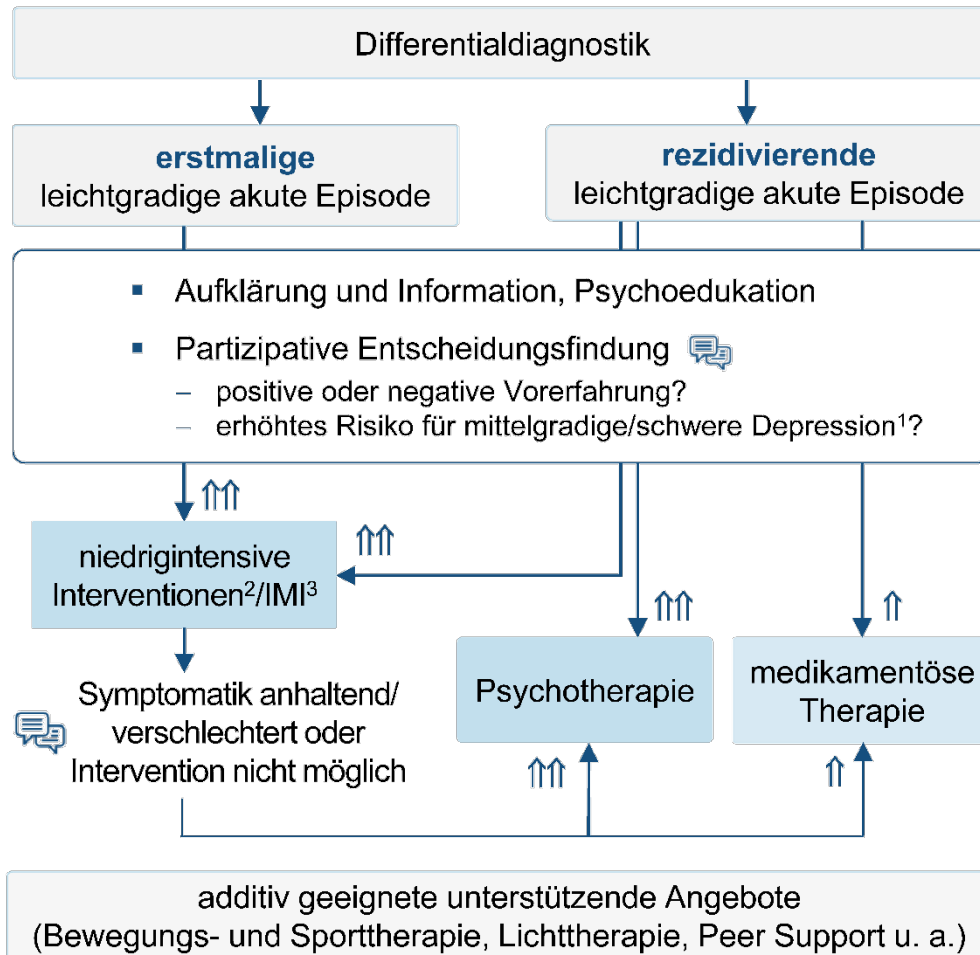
Differentialdiagnostik

**erstmalige**
leichtgradige akute Episode

**rezidivierende**
leichtgradige akute Episode

▪ Aufklärung und Information, Psychoedukation

▪ Partizipative Entscheidungsfindung
– positive oder negative Vorerfahrung?
– erhöhtes Risiko für mittelgradige/schwere Depression$^1$?

⇑⇑

⇑⇑

niedrigintensive Interventionen$^2$/IMI$^3$

⇑⇑

⇑

Symptomatik anhaltend/ verschlechtert oder Intervention nicht möglich

Psychotherapie

medikamentöse Therapie

⇑⇑

⇑

additiv geeignete unterstützende Angebote
(Bewegungs- und Sporttherapie, Lichttherapie, Peer Support u. a.)